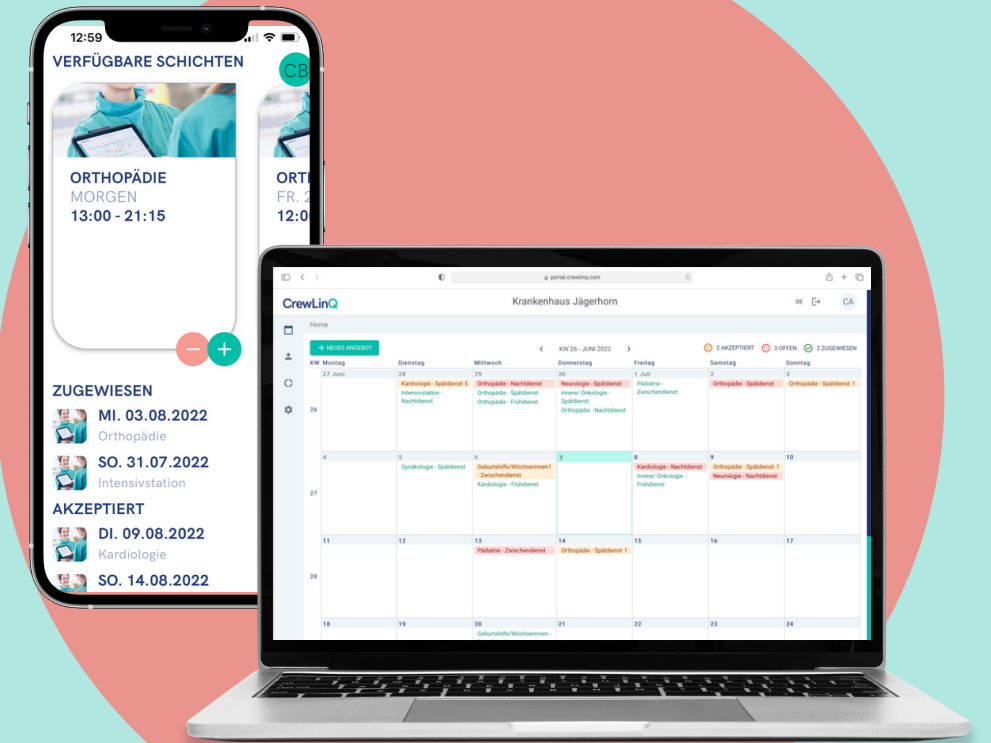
12:59

VERFÜGBARE SCHICHTEN

CB

ORTHOPÄDIE
MORGEN
13:00 - 21:15

ORT
FR. 2
12:0

−
+

ZUGEWIESEN
MI. 03.08.2022
Orthopädie
SO. 31.07.2022
Intensivstation

AKZEPTIERT
DI. 09.08.2022
Kardiologie
SO. 14.08.2022

portal.crewling.com

CrewLinQ
Krankenhaus Jägerhorn
DE
CA

Home

+ NEUES ANGEBOT
<
KW 26 - JUNI 2022
>
2 AKZEPTIERT
3 OFFEN
2 ZUGEWIESEN

| KW | Montag | Dienstag | Mittwoch | Donnerstag | Freitag | Samstag | Sonntag |
|---|---|---|---|---|---|---|---|
| 26 | 27 Juni | 28 Kardiologie - Spätdienst 5 Intensivstation - Nachtdienst | 29 Orthopädie - Nachtdienst Orthopädie - Spätdienst Orthopädie - Frühdienst | 30 Neurologie - Spätdienst Innere/ Onkologie - Spätdienst Orthopädie - Nachtdienst | 1 Juli Pädiatrie - Zwischendienst | 2 Orthopädie - Spätdienst | 3 Orthopädie - Spätdienst 1 |
| 27 | 4 | 5 Gynäkologie - Spätdienst | 6 Geburtshilfe/Wöchnerinnen1 - Zwischendienst Kardiologie - Frühdienst | 7 | 8 Kardiologie - Nachtdienst Innere/ Onkologie - Frühdienst | 9 Orthopädie - Spätdienst 1 Neurologie - Spätdienst | 10 |
| 28 | 11 | 12 | 13 Pädiatrie - Zwischendienst | 14 Orthopädie - Spätdienst 1 | 15 | 16 | 17 |
|  | 18 | 19 | 20 Geburtshilfe/Wöchnerinnen - | 21 | 22 | 23 | 24 |